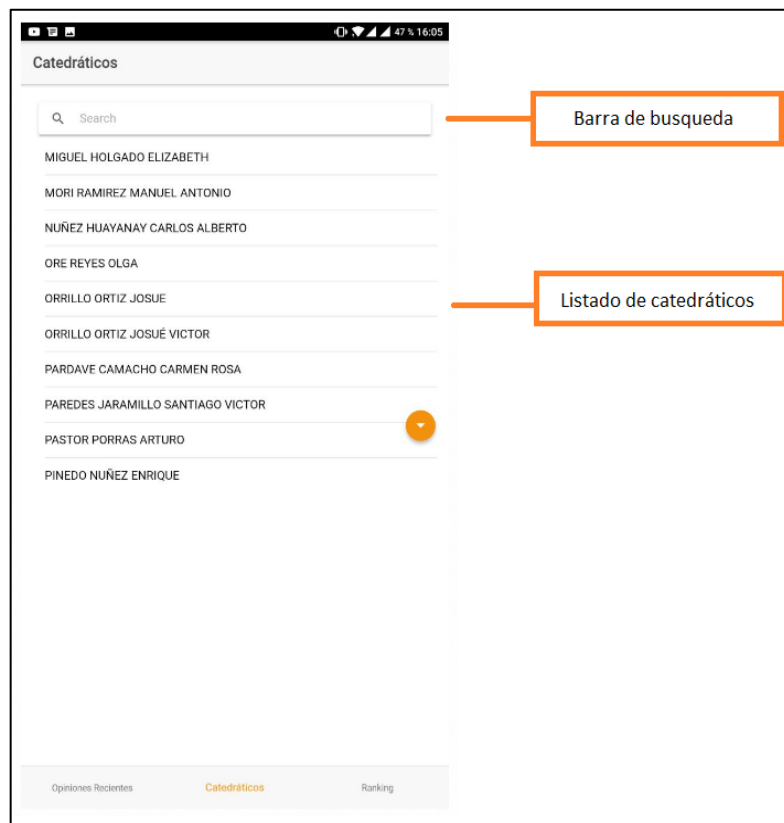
47 % 16:05

Catedráticos

Search

Barra de busqueda

MIGUEL HOLGADO ELIZABETH

MORI RAMIREZ MANUEL ANTONIO

NUÑEZ HUAYANAY CARLOS ALBERTO

ORE REYES OLGA

ORRILLO ORTIZ JOSUE

Listado de catedráticos

ORRILLO ORTIZ JOSUÉ VICTOR

PARDAVE CAMACHO CARMEN ROSA

PAREDES JARAMILLO SANTIAGO VICTOR

PASTOR PORRAS ARTURO

PINEDO NUÑEZ ENRIQUE

Opiniones Recientes

Catedráticos

Ranking